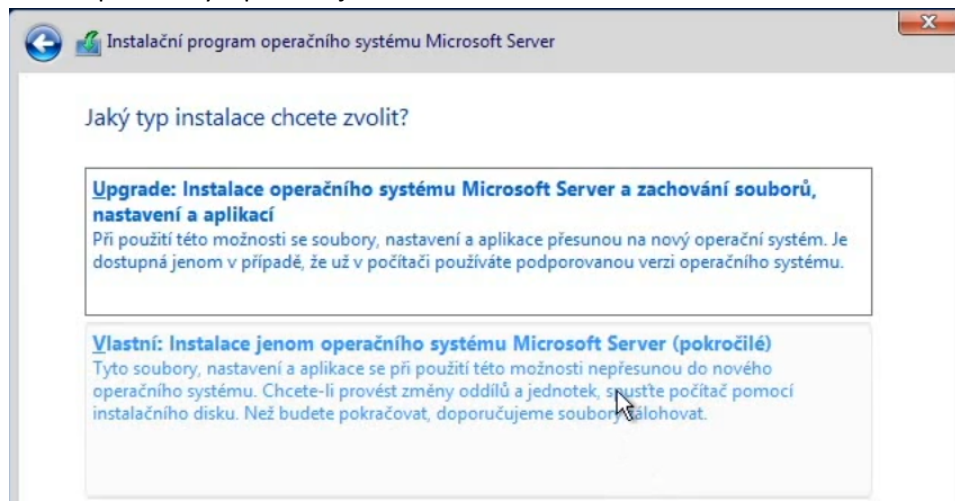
Instalační program operačního systému Microsoft Server

Jaký typ instalace chcete zvolit?

Upgrade: Instalace operačního systému Microsoft Server a zachování souborů, nastavení a aplikací
Při použití této možnosti se soubory, nastavení a aplikace přesunou na nový operační systém. Je dostupná jenom v případě, že už v počítači používáte podporovanou verzi operačního systému.

Vlastní: Instalace jenom operačního systému Microsoft Server (pokročilé)
Tyto soubory, nastavení a aplikace se při použití této možnosti nepřesunou do nového operačního systému. Chcete-li provést změny oddílů a jednotek, spusťte počítač pomocí instalačního disku. Než budete pokračovat, doporučujeme soubory zálohovat.